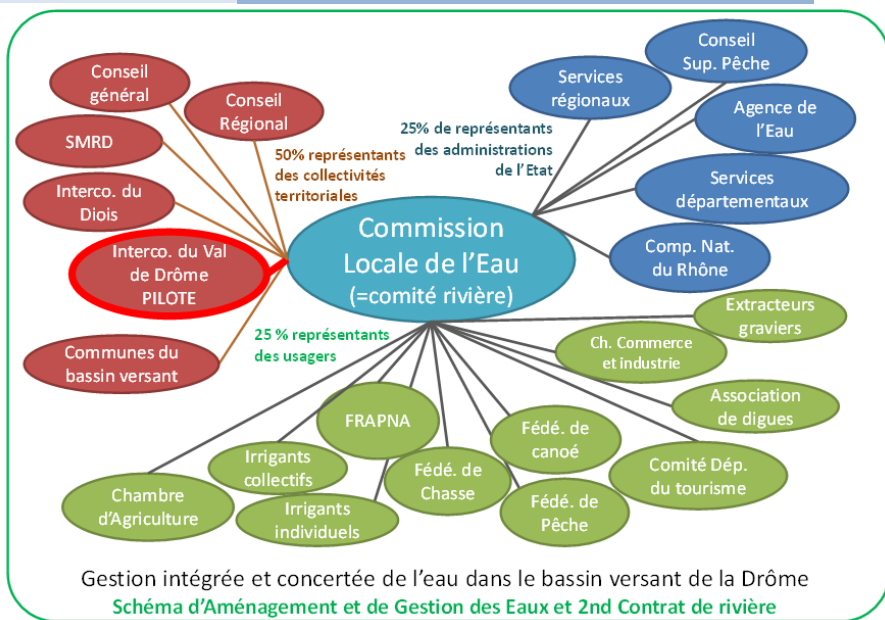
Commission Locale de l'Eau
(=comité rivière)

Conseil général

Conseil Régional

SMRD

Interco. du Diois

Interco. du Val de Drôme PILOTE

Communes du bassin versant

50% représentants des collectivités territoriales

25% de représentants des administrations de l'Etat

Services régionaux

Conseil Sup. Pêche

Agence de l'Eau

Services départementaux

Comp. Nat. du Rhône

25 % représentants des usagers

Extracteurs graviers

Ch. Commerce et industrie

Association de digues

Comité Dép. du tourisme

FRAPNA

Fédé. de canoé

Fédé. de Chasse

Fédé. de Pêche

Irrigants collectifs

Irrigants individuels

Chambre d'Agriculture

Gestion intégrée et concertée de l'eau dans le bassin versant de la Drôme
Schéma d'Aménagement et de Gestion des Eaux et 2nd Contrat de rivière